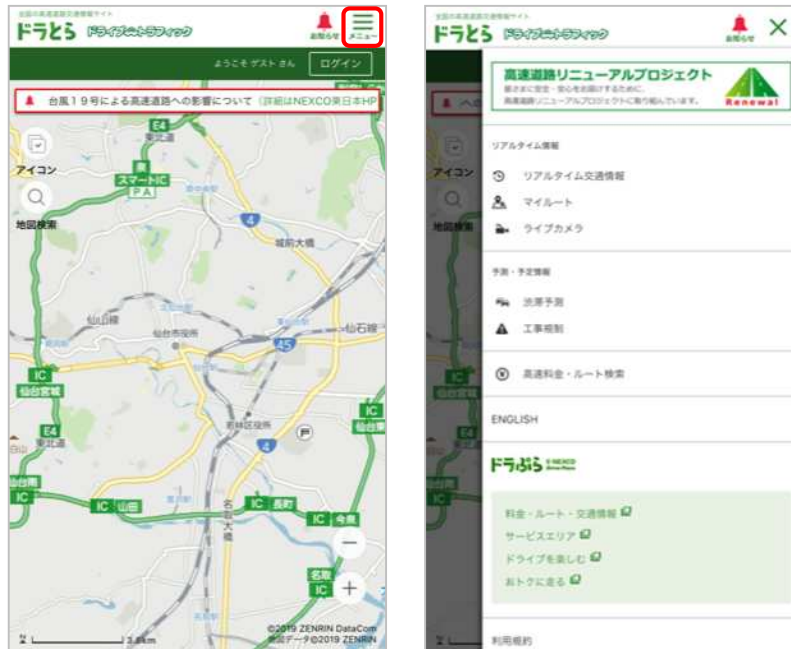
全国の高速道路交通情報サイト
ドラとら ドライブトラフィック
お知らせ
メニュー
ようこそ ゲスト さん
ログイン
台風19号による高速道路への影響について（詳細はNEXCO東日本HP
アイコン
地図検索
E4
東北道
泉
スマートIC
PA
4
城前大橋
仙山線
仙台市役所
仙石線
45
IC
仙台宮城
E4
東北道
若林区役所
4
IC
仙台南
IC 山田
IC 長町
IC 今泉
名取大橋
名取
IC
IC
3.0km
©2019 ZENRIN DataCom
地図データ©2019 ZENRIN

全国の高速道路交通情報サイト
ドラとら ドライブトラフィック
お知らせ
高速道路リニューアルプロジェクト
Renewal
リアルタイム情報
リアルタイム交通情報
マイルート
ライブカメラ
予測・予定情報
渋滞予測
工事規制
高速料金・ルート検索
ENGLISH
ドラぷら E-NEXCO
料金・ルート・交通情報
サービスエリア
ドライブを楽しむ
おトクに走る
利用規約